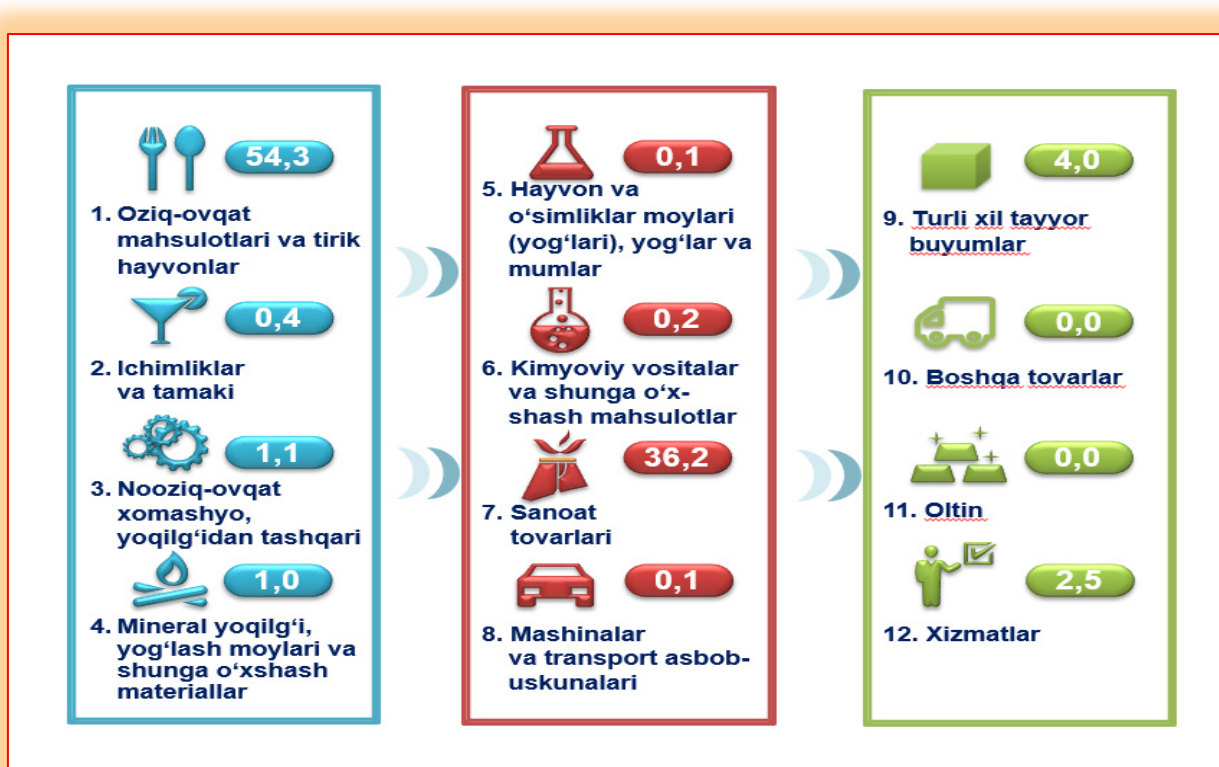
54,3

1. Oziq-ovqat mahsulotlari va tirik hayvonlar

0,4

2. Ichimliklar va tamaki

1,1

3. Nooziq-ovqat xomashyo, yoqilg‘idan tashqari

1,0

4. Mineral yoqilg‘i, yog‘lash moylari va shunga o‘xshash materiallar

0,1

5. Hayvon va o‘simliklar moylari (yog‘lari), yog‘lar va mumlar

0,2

6. Kimyoviy vositalar va shunga o‘xshash mahsulotlar

36,2

7. Sanoat tovarlari

0,1

8. Mashinalar va transport asbob-uskunalari

4,0

9. Turli xil tayyor buyumlar

0,0

10. Boshqa tovarlar

0,0

11. Oltin

2,5

12. Xizmatlar